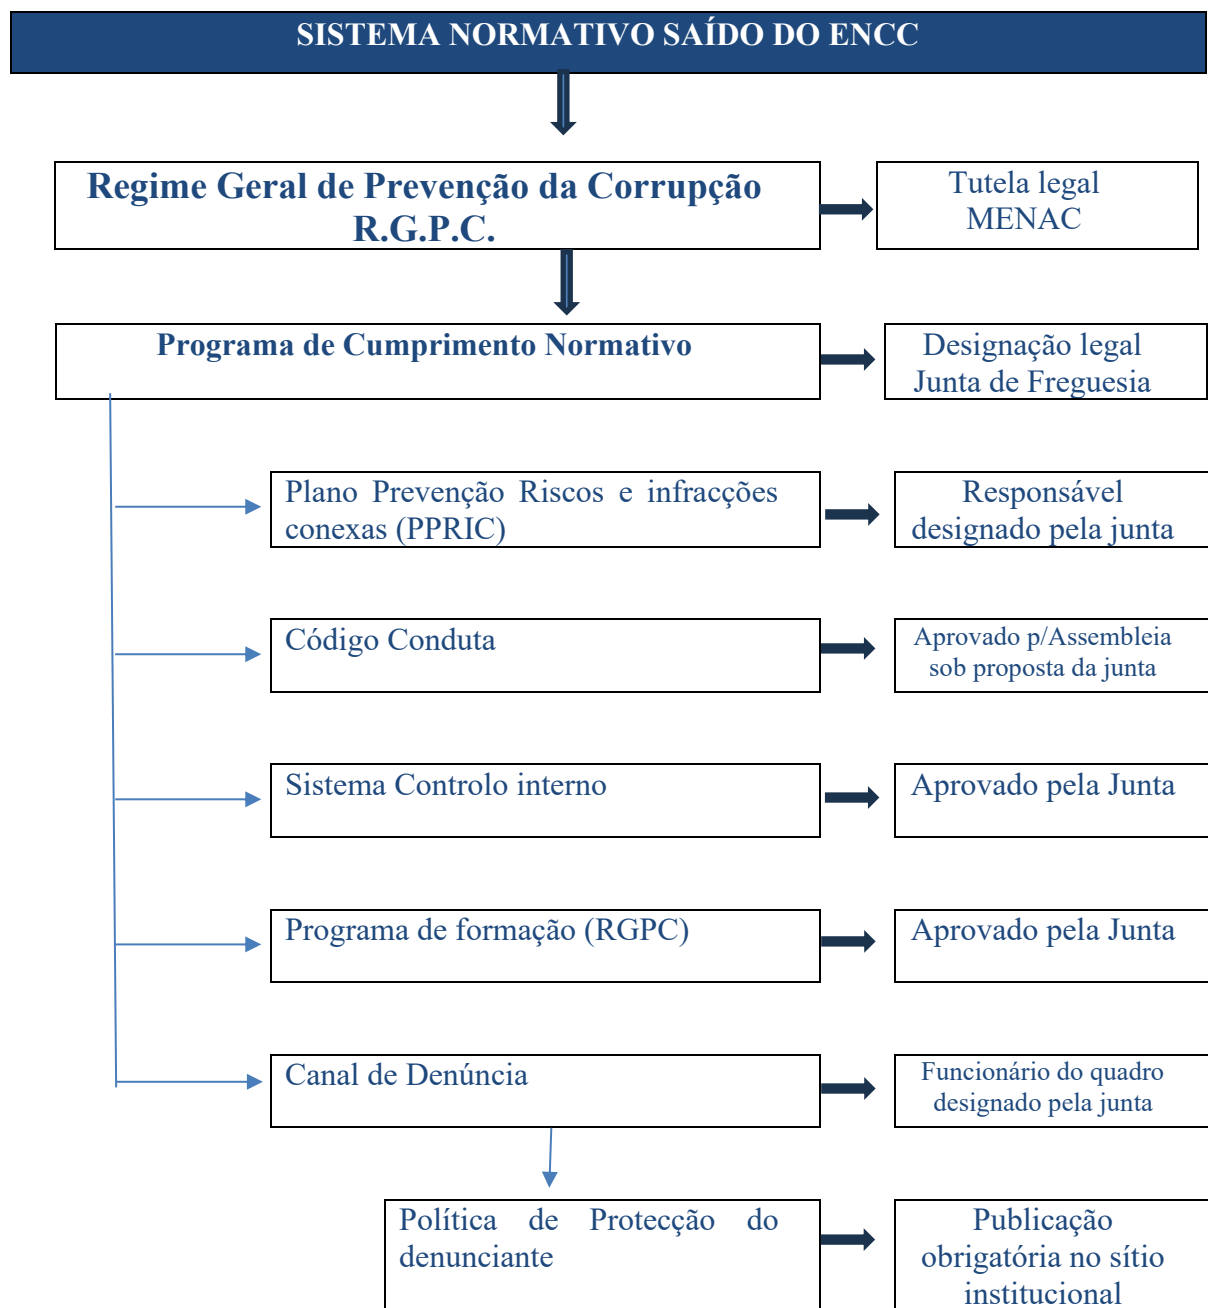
SISTEMA NORMATIVO SAÍDO DO ENCC

Regime Geral de Prevenção da Corrupção R.G.P.C.

Tutela legal MENAC

Programa de Cumprimento Normativo

Designação legal Junta de Freguesia

Plano Prevenção Riscos e infracções conexas (PPRIC)

Responsável designado pela junta

Código Conduta

Aprovado p/Assembleia sob proposta da junta

Sistema Controlo interno

Aprovado pela Junta

Programa de formação (RGPC)

Aprovado pela Junta

Canal de Denúncia

Funcionário do quadro designado pela junta

Política de Protecção do denunciante

Publicação obrigatória no sítio institucional